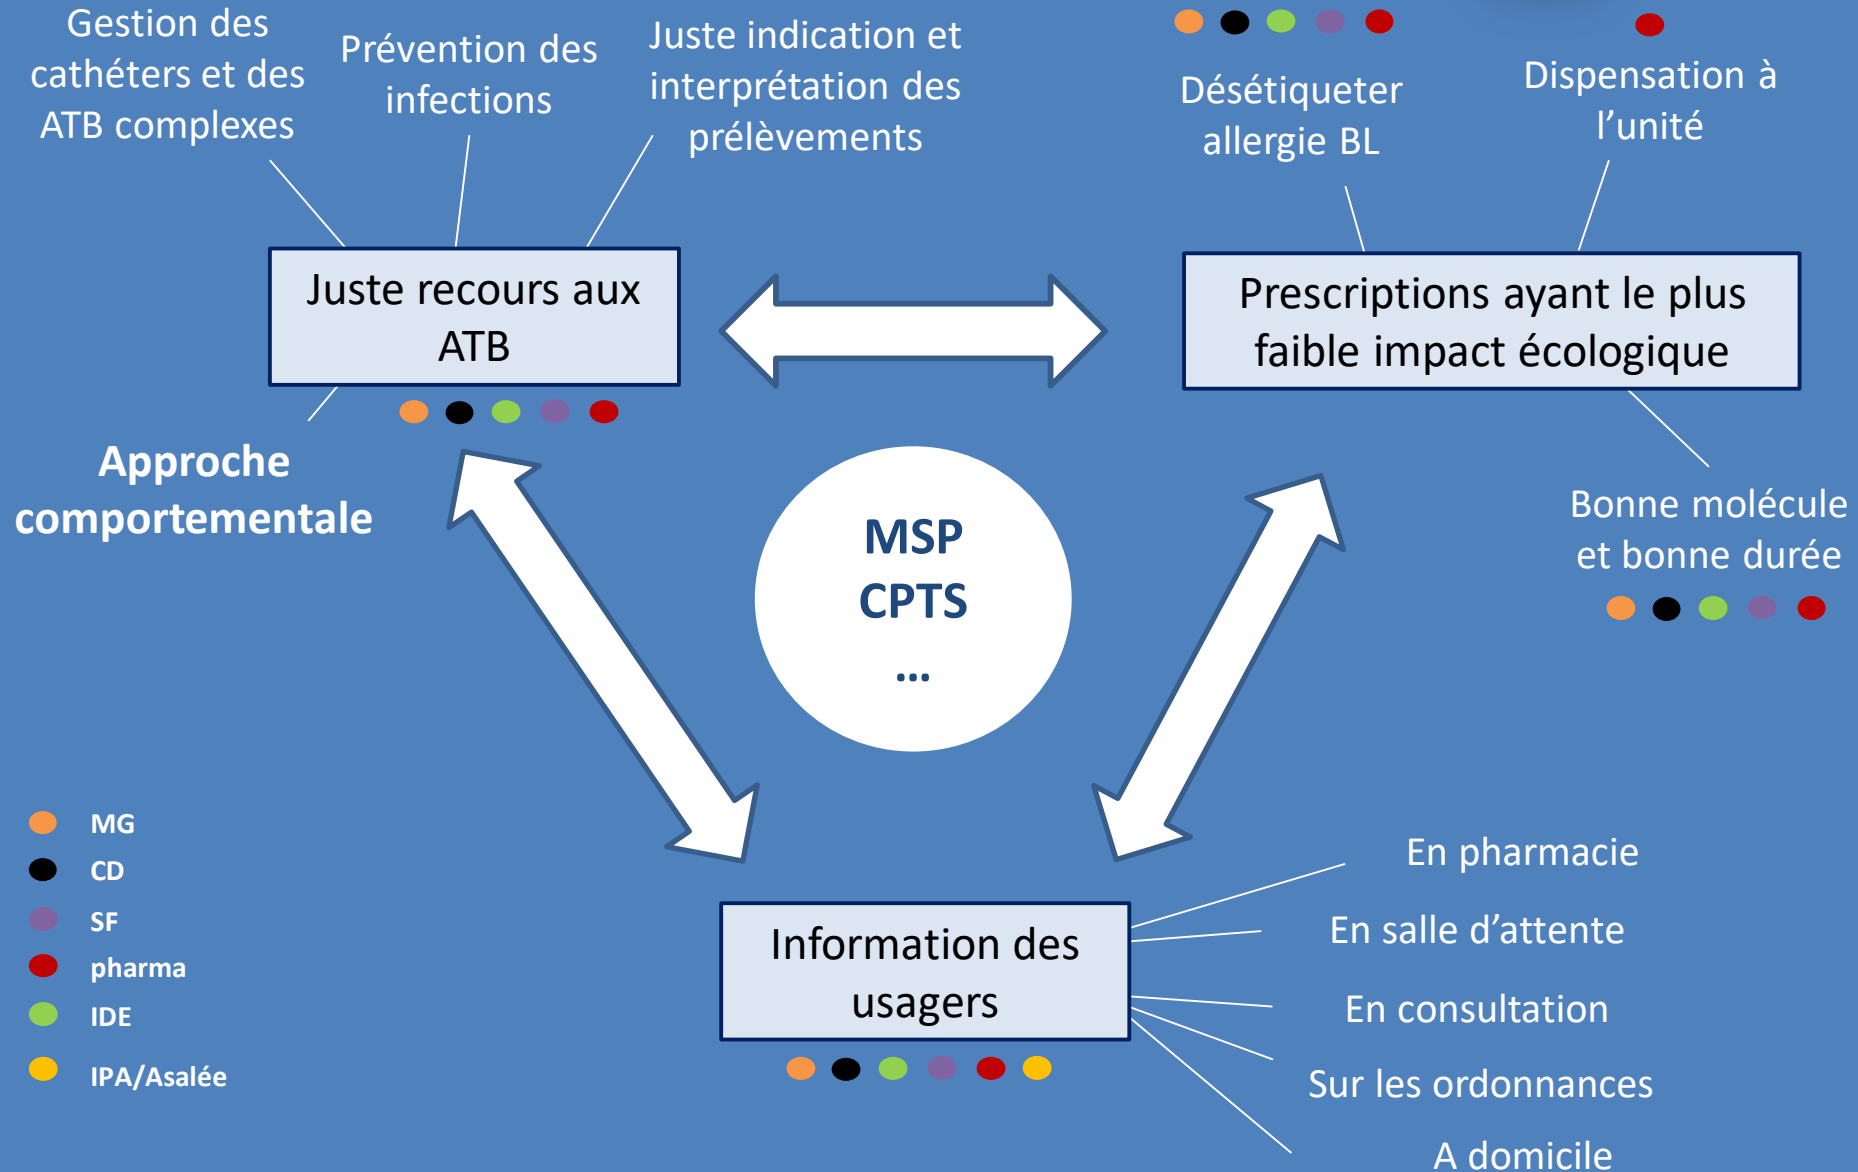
Gestion des cathéters et des ATB complexes

Prévention des infections

Juste indication et interprétation des prélèvements

Désétiqueter allergie BL

Dispensation à l'unité

Juste recours aux ATB

Prescriptions ayant le plus faible impact écologique

Approche comportementale

MSP
CPTS
...

Bonne molécule et bonne durée

MG
CD
SF
pharma
IDE
IPA/Asalée

Information des usagers

En pharmacie
En salle d'attente
En consultation
Sur les ordonnances
A domicile